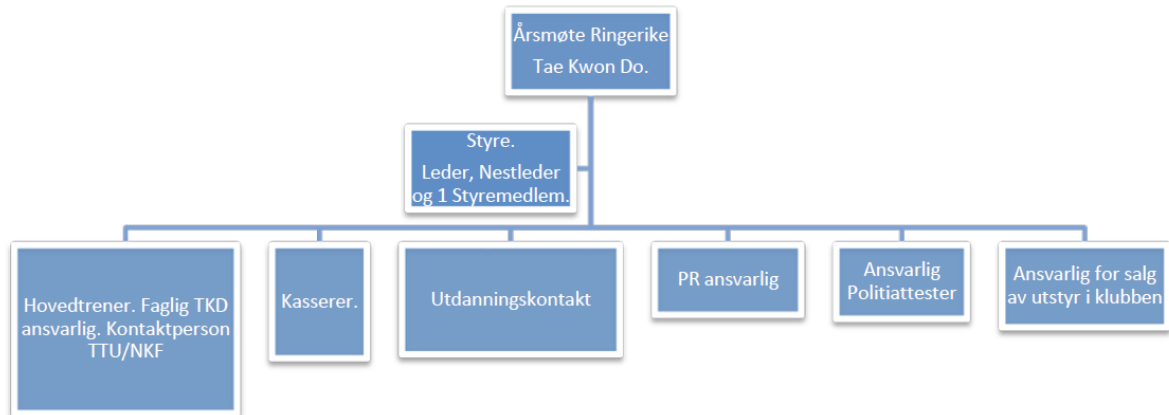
Årsmøte Ringerike Tae Kwon Do.

Styre. Leder, Nestleder og 1 Styremedlem.

Hovedtrener. Faglig TKD ansvarlig. Kontaktperson TTU/NKF

Kasserer.

Utdanningskontakt

PR ansvarlig

Ansvarlig Politiattester

Ansvarlig for salg av utstyr i klubben